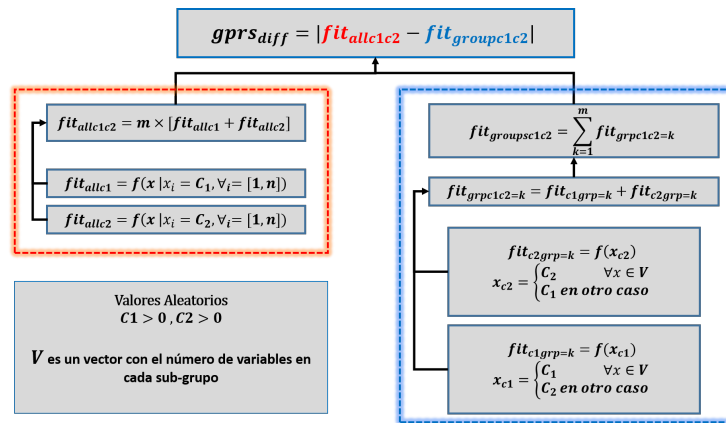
$gprs_{diff} = |fit_{allc1c2} - fit_{groupc1c2}|$

$fit_{allc1c2} = m \times [fit_{allc1} + fit_{allc2}]$

$fit_{allc1} = f(x \,|x_i = C_1, \forall_i = [1, n])$

$fit_{allc2} = f(x \,|x_i = C_2, \forall_i = [1, n])$

$fit_{groupsc1c2} = \sum_{k=1}^{m} fit_{grpc1c2=k}$

$fit_{grpc1c2=k} = fit_{c1grp=k} + fit_{c2grp=k}$

$fit_{c2grp=k} = f(x_{c2})$
$x_{c2} = \begin{cases} C_2 & \forall x \in V \\ C_1 \text{ en otro caso} \end{cases}$

$fit_{c1grp=k} = f(x_{c1})$
$x_{c1} = \begin{cases} C_1 & \forall x \in V \\ C_2 \text{ en otro caso} \end{cases}$

Valores Aleatorios
$C1 > 0$ , $C2 > 0$

$V$ es un vector con el número de variables en cada sub-grupo